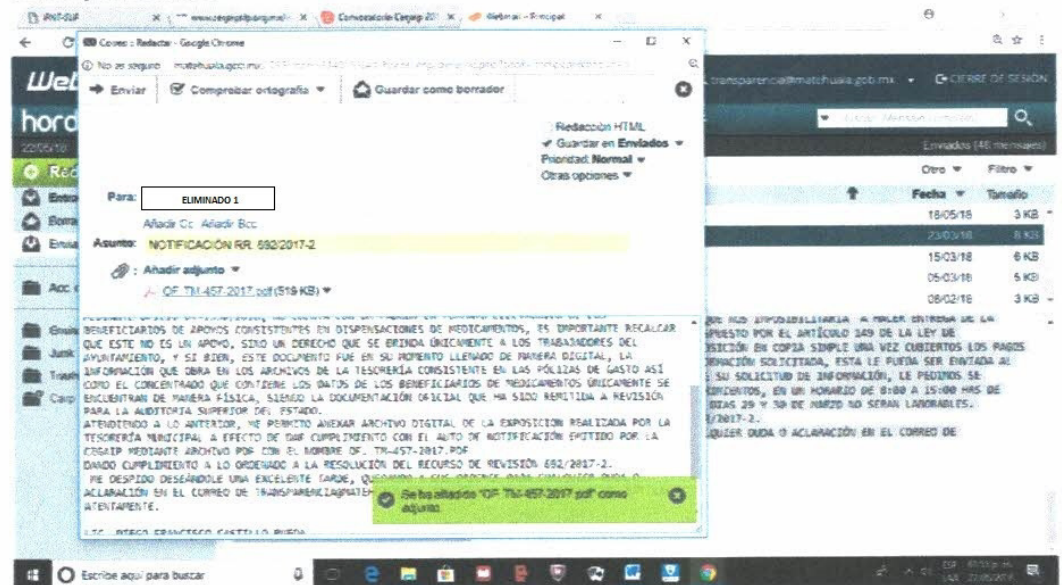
Correo : Redactar - Google Chrome

No es seguro matehuala.gob.mx

Enviar   Comprobar ortografía ▾   Guardar como borrador

Redacción HTML
✔ Guardar en Enviados ▾
Prioridad: Normal ▾
Otras opciones ▾

Para: ELIMINADO 1

Añadir Cc  Añadir Bcc

Asunto: NOTIFICACIÓN RR. 692/2017-2

: Añadir adjunto ▾

OF. TM-457-2017.pdf (519 KB) ▾

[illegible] BENEFICIARIOS DE APOYOS CONSISTENTES EN DISPENSACIONES DE MEDICAMENTOS, ES IMPORTANTE RECALCAR QUE ESTE NO ES UN APOYO, SINO UN DERECHO QUE SE BRINDA ÚNICAMENTE A LOS TRABAJADORES DEL AYUNTAMIENTO, Y SI BIEN, ESTE DOCUMENTO FUE EN SU MOMENTO LLENADO DE MANERA DIGITAL, LA INFORMACIÓN QUE OBRA EN LOS ARCHIVOS DE LA TESORERÍA CONSISTENTE EN LAS PÓLIZAS DE GASTO ASÍ COMO EL CONCENTRADO QUE CONTIENE LOS DATOS DE LOS BENEFICIARIOS DE MEDICAMENTOS ÚNICAMENTE SE ENCUENTRAN DE MANERA FÍSICA, SIENDO LA DOCUMENTACIÓN OFICIAL QUE HA SIDO REMITIDA A REVISIÓN PARA LA AUDITORIA SUPERIOR DEL ESTADO.
ATENDIENDO A LO ANTERIOR, ME PERMITO ANEXAR ARCHIVO DIGITAL DE LA EXPOSICIÓN REALIZADA POR LA TESORERÍA MUNICIPAL A EFECTO DE DAR CUMPLIMIENTO CON EL AUTO DE NOTIFICACIÓN EMITIDO POR LA CEGAIP MEDIANTE ARCHIVO PDF CON EL NOMBRE OF. TM-457-2017.PDF
DANDO CUMPLIMIENTO A LO ORDENADO A LA RESOLUCIÓN DEL RECURSO DE REVISIÓN 692/2017-2.
ME DESPIDO DESEÁNDOLE UNA EXCELENTE TARDE, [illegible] ACLARACIÓN EN EL CORREO DE TRANSPARENCIA@MATEH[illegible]
ATENTAMENTE.

LIC. DIEGO FRANCISCO CASTILLO RUEDA

Se ha añadido "OF. TM-457-2017.pdf" como adjunto.

transparencia@matehuala.gob.mx ▾   CIERRE DE SESIÓN
Enviados (46 mensajes)
Otro ▾   Filtro ▾
Fecha ▾   Tamaño
18/05/18   3 KB
23/03/18   8 KB
15/03/18   6 KB
05/03/18   5 KB
08/02/18   3 KB

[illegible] QUE NOS IMPOSIBILITARIA A HACER ENTREGA DE LA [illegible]PUESTO POR EL ARTÍCULO 149 DE LA LEY DE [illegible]SICIÓN EN COPIA SIMPLE UNA VEZ CUBIERTOS LOS PAGOS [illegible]RMACIÓN SOLICITADA, ESTA LE PUEDA SER ENVIADA AL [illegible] SU SOLICITUD DE INFORMACIÓN, LE PEDIMOS SE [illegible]CIMIENTOS, EN UN HORARIO DE 8:00 A 15:00 HRS DE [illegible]DIAS 29 Y 30 DE MARZO NO SERAN LABORABLES. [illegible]/2017-2. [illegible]LQUIER DUDA O ACLARACIÓN EN EL CORREO DE

Escribe aquí para buscar